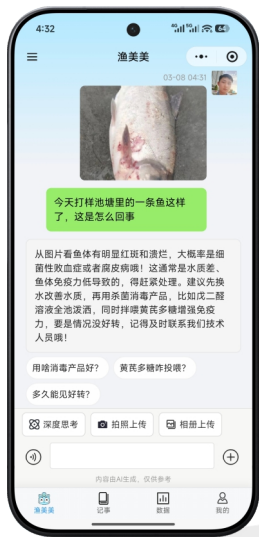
4:32

渔美美

03-08 04:31

今天打样池塘里的一条鱼这样了，这是怎么回事

从图片看鱼体有明显红斑和溃烂，大概率是细菌性败血症或者腐皮病哦！这通常是水质差、鱼体免疫力低导致的，得赶紧处理。建议先换水改善水质，再用杀菌消毒产品，比如戊二醛溶液全池泼洒，同时拌喂黄芪多糖增强免疫力，要是情况没好转，记得及时联系我们技术人员哦！

用啥消毒产品好？

黄芪多糖咋投喂？

多久能见好转？

深度思考

拍照上传

相册上传

内容由AI生成，仅供参考

渔美美

记事

数据

我的